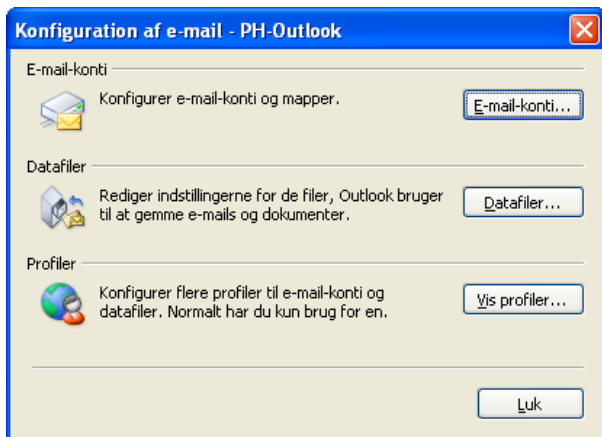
Konfiguration af e-mail - PH-Outlook

E-mail-konti

Konfigurer e-mail-konti og mapper.

E-mail-konti...

Datafiler

Rediger indstillingerne for de filer, Outlook bruger til at gemme e-mails og dokumenter.

Datafiler...

Profiler

Konfigurer flere profiler til e-mail-konti og datafiler. Normalt har du kun brug for en.

Vis profiler...

Luk